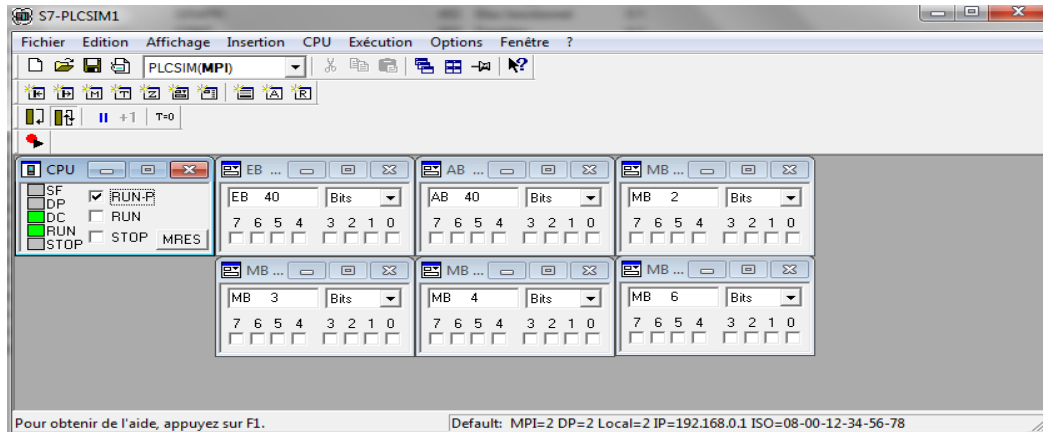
S7-PLCSIM1

Fichier Edition Affichage Insertion CPU Exécution Options Fenêtre ?

PLCSIM(MPI)

+1 T=0

CPU

SF
DP
DC
RUN
STOP

RUN-P
RUN
STOP MRES

EB ...
EB 40 Bits
7 6 5 4 3 2 1 0

AB ...
AB 40 Bits
7 6 5 4 3 2 1 0

MB ...
MB 2 Bits
7 6 5 4 3 2 1 0

MB ...
MB 3 Bits
7 6 5 4 3 2 1 0

MB ...
MB 4 Bits
7 6 5 4 3 2 1 0

MB ...
MB 6 Bits
7 6 5 4 3 2 1 0

Pour obtenir de l'aide, appuyez sur F1.

Default: MPI=2 DP=2 Local=2 IP=192.168.0.1 ISO=08-00-12-34-56-78